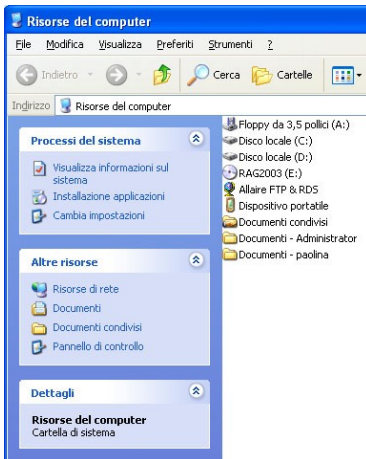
Risorse del computer

File Modifica Visualizza Preferiti Strumenti ?

Indietro Cerca Cartelle

Indirizzo Risorse del computer

Processi del sistema

Visualizza informazioni sul sistema
Installazione applicazioni
Cambia impostazioni

Altre risorse

Risorse di rete
Documenti
Documenti condivisi
Pannello di controllo

Dettagli

Risorse del computer
Cartella di sistema

Floppy da 3,5 pollici (A:)
Disco locale (C:)
Disco locale (D:)
RAG2003 (E:)
Allaire FTP & RDS
Dispositivo portatile
Documenti condivisi
Documenti - Administrator
Documenti - paolina